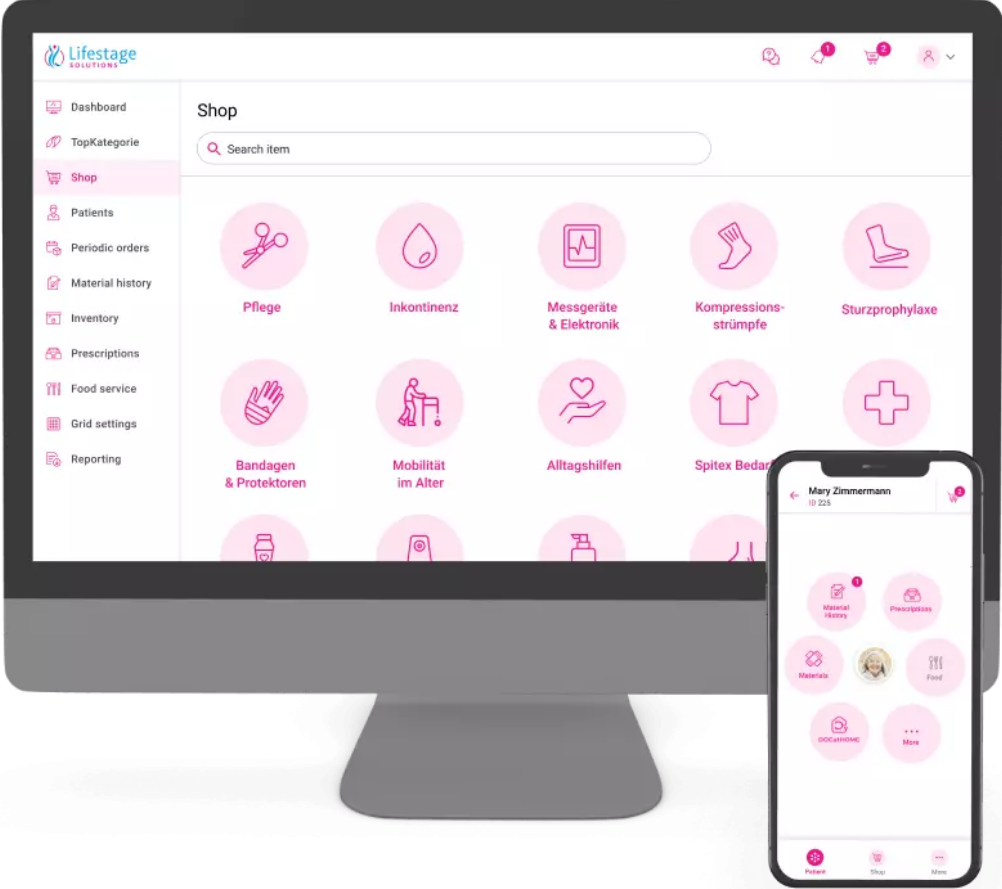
Lifestage SOLUTIONS

1 2

Dashboard
TopKategorie
Shop
Patients
Periodic orders
Material history
Inventory
Prescriptions
Food service
Grid settings
Reporting

Shop

Search item

Pflege
Inkontinenz
Messgeräte & Elektronik
Kompressionsstrümpfe
Sturzprophylaxe
Bandagen & Protektoren
Mobilität im Alter
Alltagshilfen
Spitex Bedarf

Mary Zimmermann
ID 225

1
Material History
Prescriptions
Materials
Food
DOCatHOME
More

Patient
Shop
More